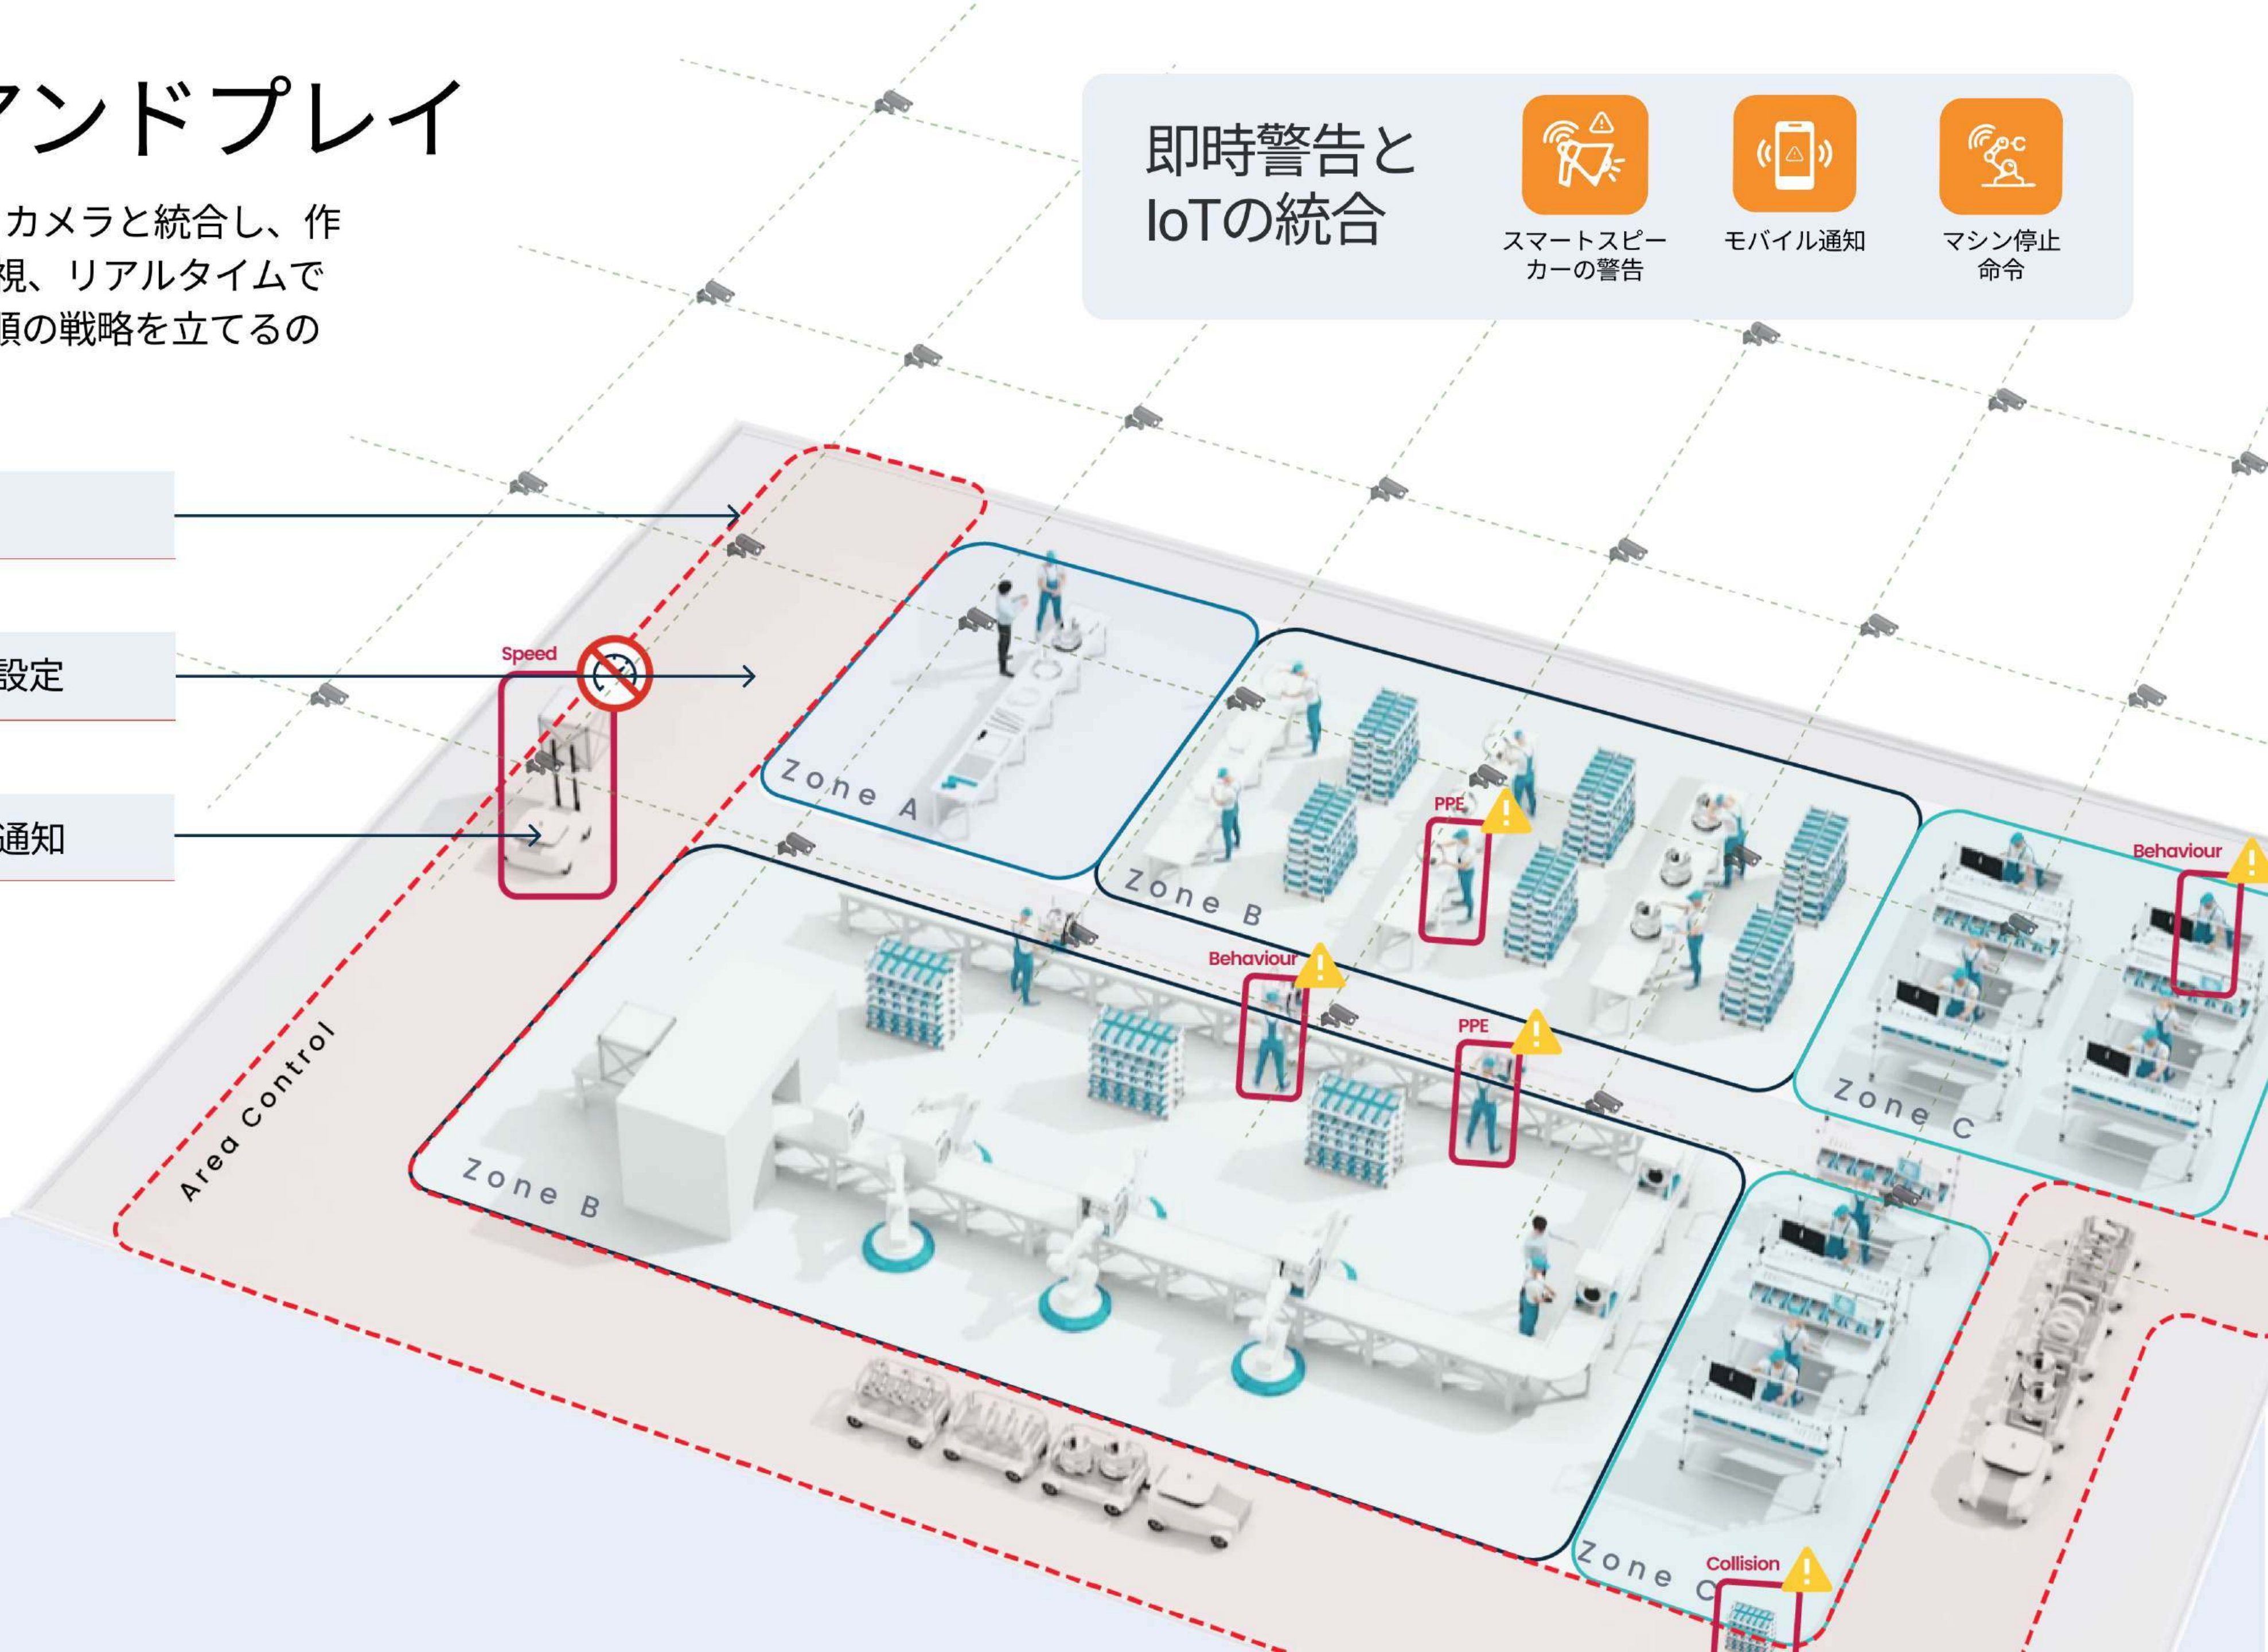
アンドプレイ

カメラと統合し、作
視、リアルタイムで
順の戦略を立てるの

設定

通知

即時警告と
IoTの統合

スマートスピーカーの警告

モバイル通知

マシン停止命令

Speed

Zone A

Zone B

PPE

Behaviour

PPE

Behaviour

Zone C

Area Control

Zone B

Zone C

Collision